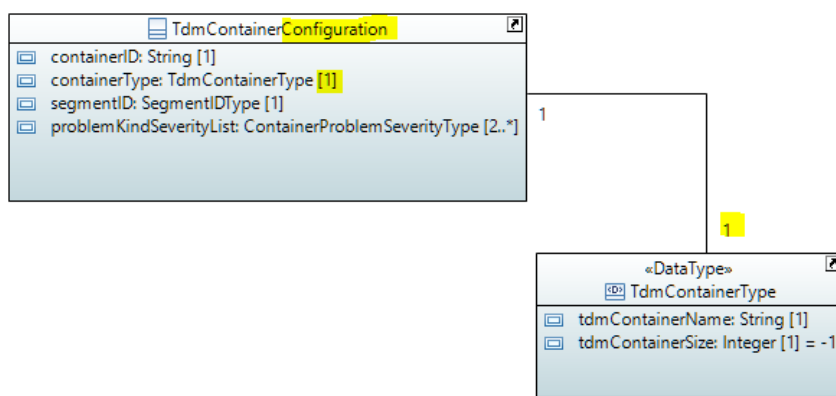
TdmContainerConfiguration

containerID: String [1]
containerType: TdmContainerType [1]
segmentID: SegmentIDType [1]
problemKindSeverityList: ContainerProblemSeverityType [2..*]

1

1

«DataType»
TdmContainerType

tdmContainerName: String [1]
tdmContainerSize: Integer [1] = -1